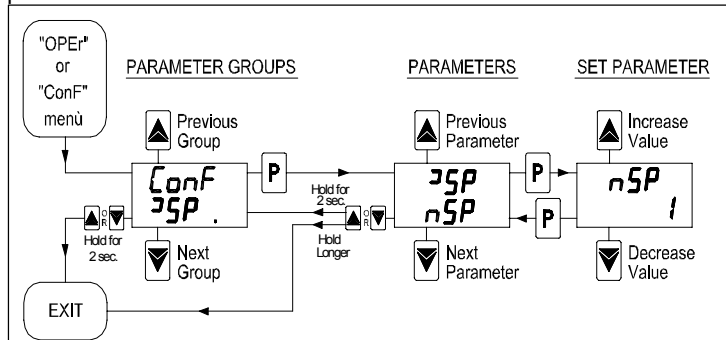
"OPEr"
or
"ConF"
menù

PARAMETER GROUPS

PARAMETERS

SET PARAMETER

Previous Group

ConF
]SP .

Next Group

P

Hold for 2 sec.

OR

Hold for 2 sec.

Hold Longer

OR

Previous Parameter

]SP
nSP

Next Parameter

P

P

Increase Value

nSP
1

Decrease Value

EXIT